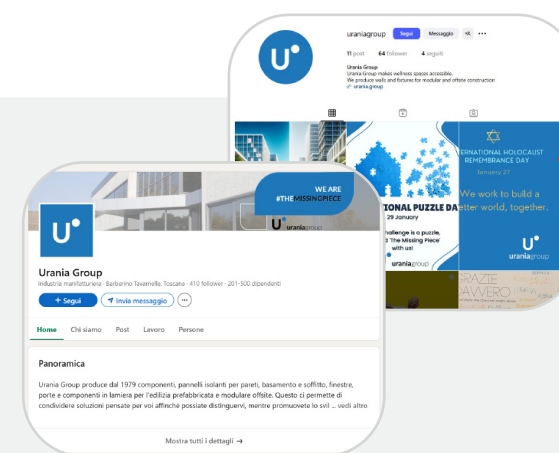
uraniagroup Segui Messaggio

11 post 64 follower 4 seguiti

Urania Group
Urania Group makes wellness spaces accessible.
We produce walls and fixtures for modular and offsite construction
uraniagroup

ERNATIONAL HOLOCAUST REMEMBRANCE DAY
January 27
We work to build a etter world, together.
uraniagroup

TIONAL PUZZLE DA
29 January
hallenge is a puzzle, d 'The Missing Piece' with us!
uraniagroup

GRAZIE DAVVERO

WE ARE #THEMISSINGPIECE
uraniagroup

Urania Group
Industria manifatturiera · Barberino Tavarnelle, Toscana · 410 follower · 201-500 dipendenti
+ Segui
Invia messaggio
...

Home Chi siamo Post Lavoro Persone

Panoramica

Urania Group produce dal 1979 componenti, pannelli isolanti per pareti, basamento e soffitto, finestre, porte e componenti in lamiera per l'edilizia prefabbricata e modulare offsite. Questo ci permette di condividere soluzioni pensate per voi affinché possiate distinguervi, mentre promuovete lo svil ... vedi altro

Mostra tutti i dettagli →